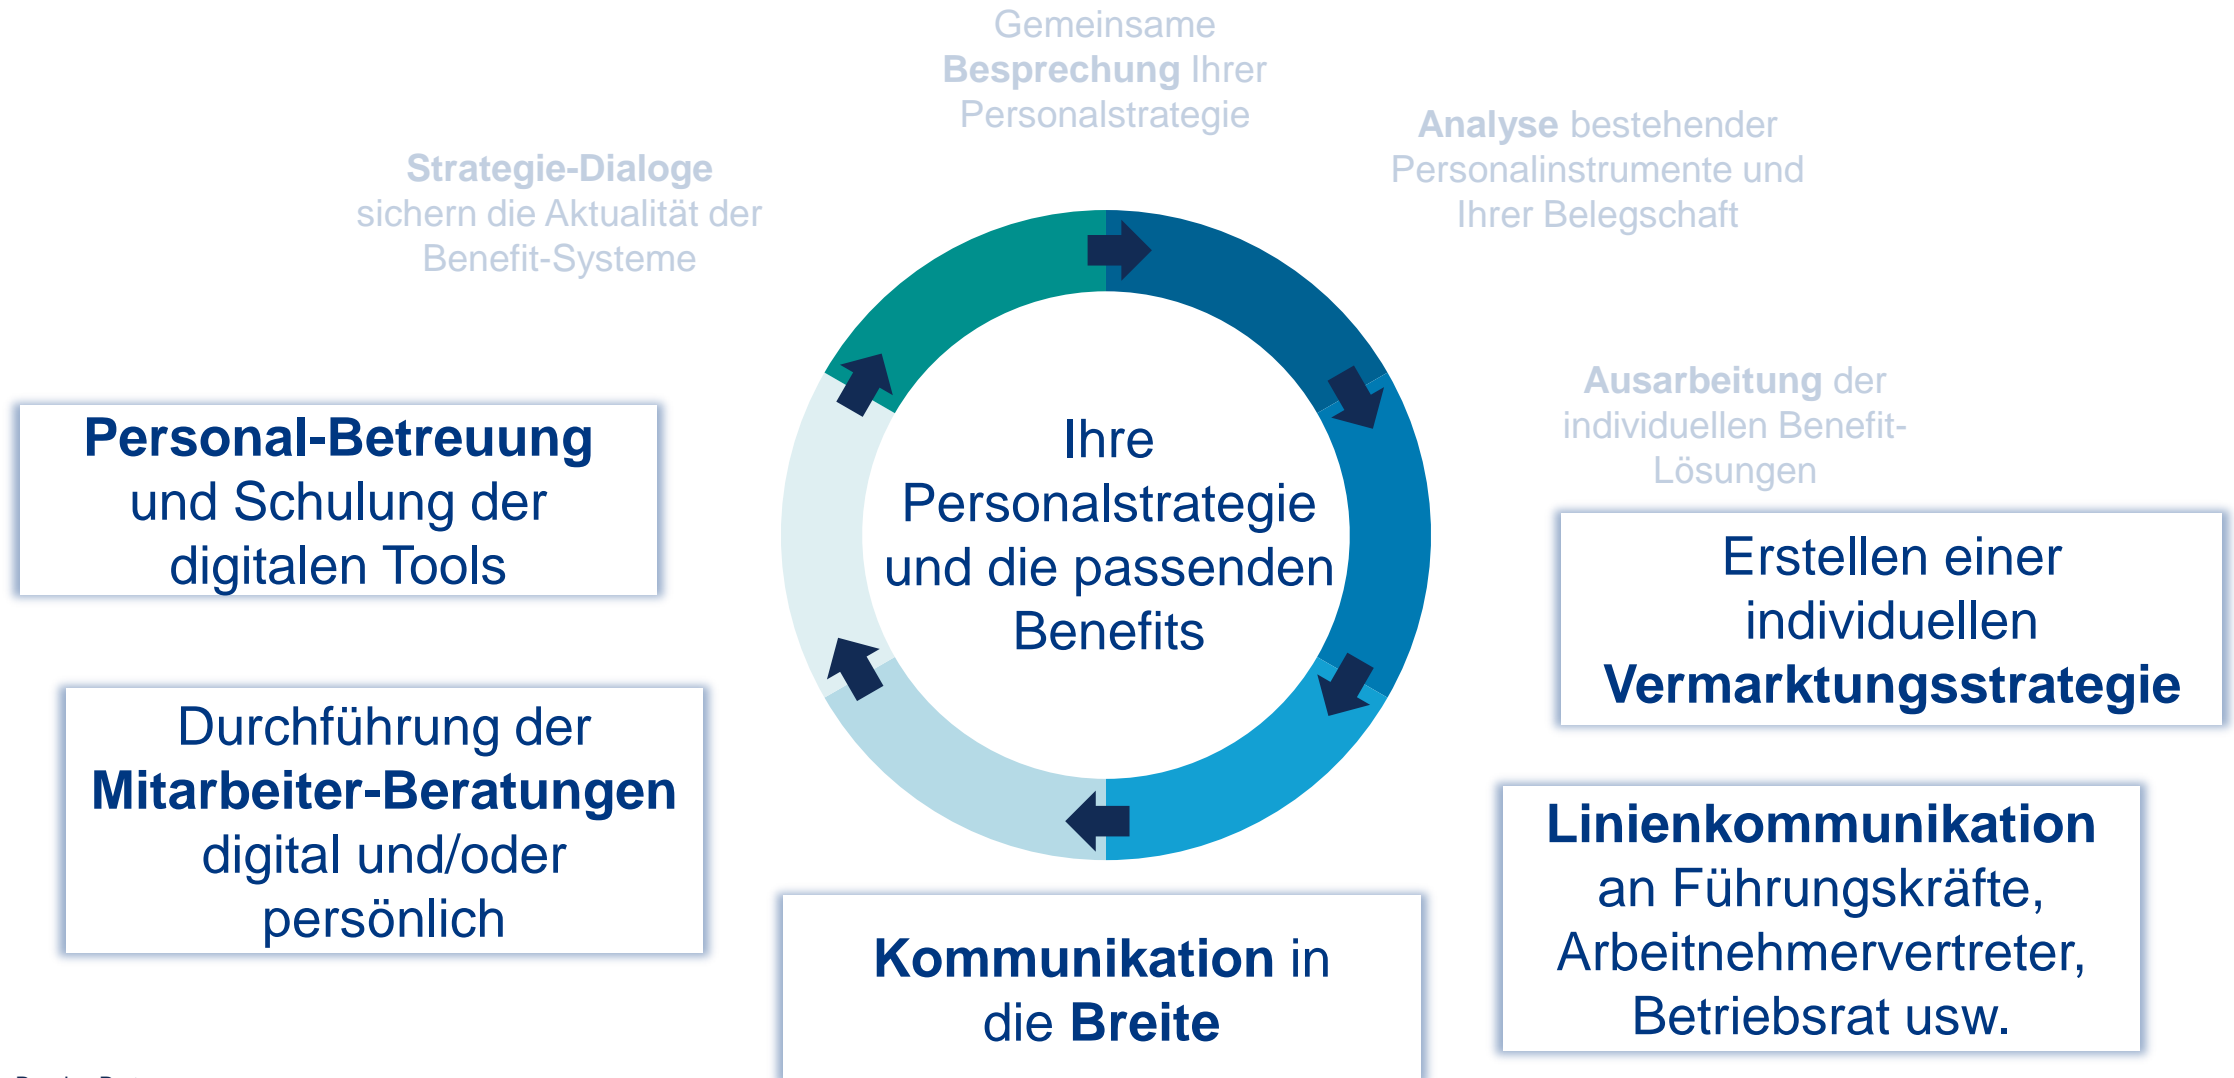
Gemeinsame Besprechung Ihrer Personalstrategie

Analyse bestehender Personalinstrumente und Ihrer Belegschaft

Strategie-Dialoge sichern die Aktualität der Benefit-Systeme

Ausarbeitung der individuellen Benefit-Lösungen

Personal-Betreuung und Schulung der digitalen Tools

Ihre Personalstrategie und die passenden Benefits

Erstellen einer individuellen Vermarktungsstrategie

Durchführung der Mitarbeiter-Beratungen digital und/oder persönlich

Linienkommunikation an Führungskräfte, Arbeitnehmervertreter, Betriebsrat usw.

Kommunikation in die Breite